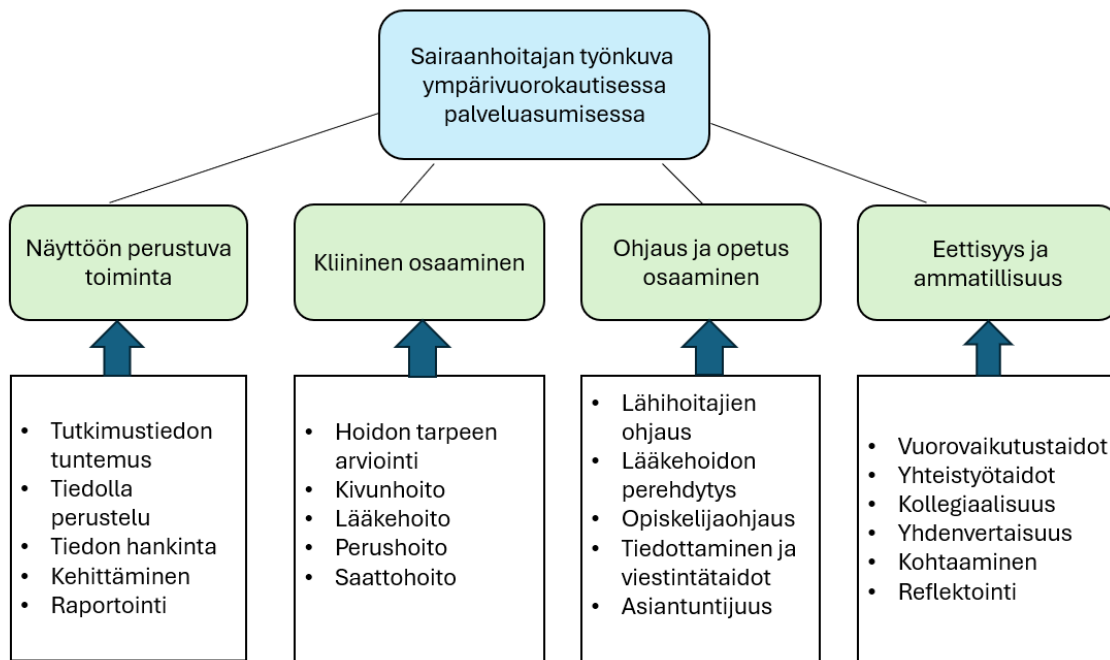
Sairaanhoitajan työnkuva ympärivuorokautisessa palveluasumisessa

Näyttöön perustuva toiminta

- Tutkimustiedon tuntemus
- Tiedolla perustelu
- Tiedon hankinta
- Kehittäminen
- Raportointi

Kliininen osaaminen

- Hoidon tarpeen arviointi
- Kivunhoito
- Lääkehoito
- Perushoito
- Saattohoito

Ohjaus ja opetus osaaminen

- Lähihoitajien ohjaus
- Lääkehoidon perehdytys
- Opiskelijaohjaus
- Tiedottaminen ja viestintätaidot
- Asiantuntijuus

Eettisyys ja ammatillisuus

- Vuorovaikutustaidot
- Yhteistyötaidot
- Kollegiaalisuus
- Yhdenvertaisuus
- Kohtaaminen
- Reflektointi